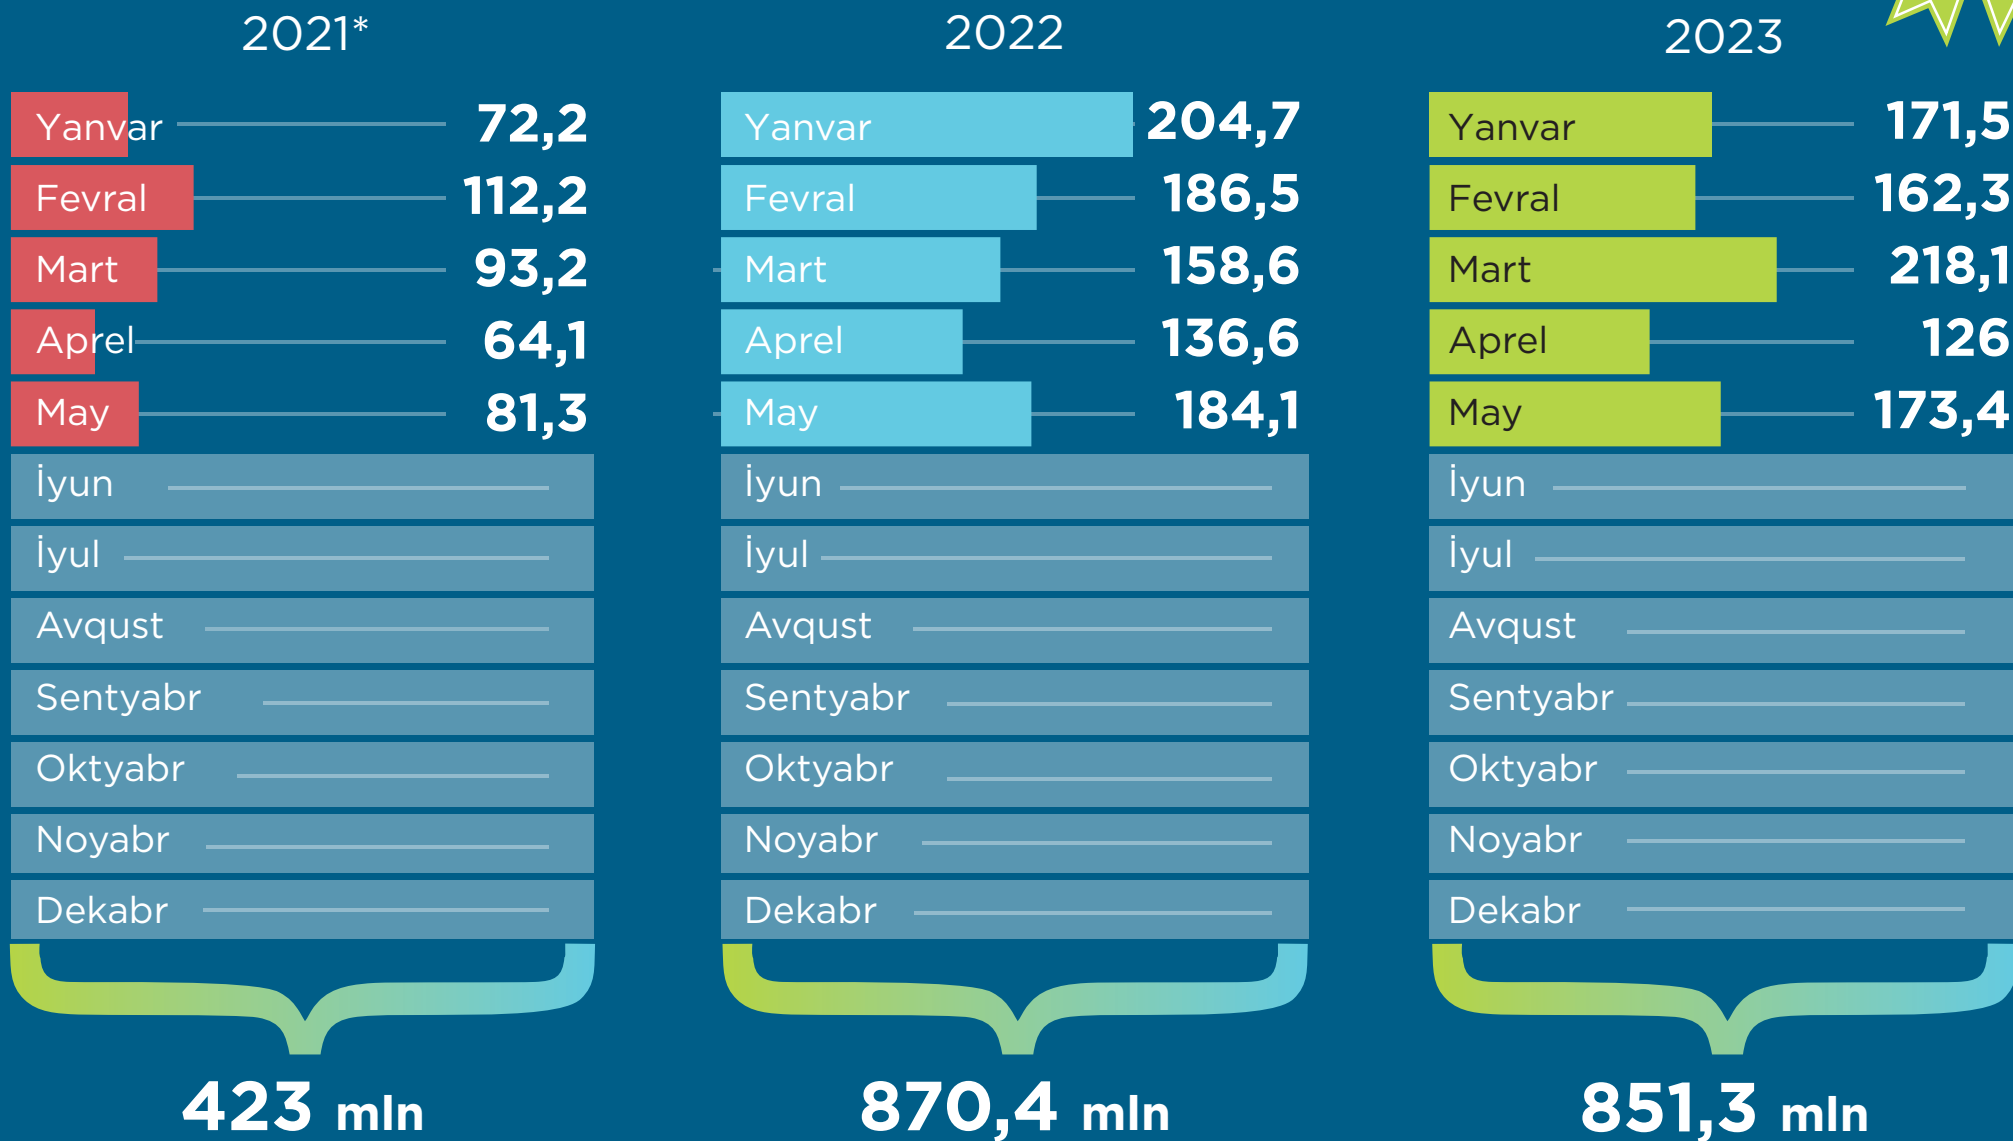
2021*

Yanvar 72,2
Fevral 112,2
Mart 93,2
Aprel 64,1
May 81,3
İyun
İyul
Avqust
Sentyabr
Oktyabr
Noyabr
Dekabr

423 mln

2022

Yanvar 204,7
Fevral 186,5
Mart 158,6
Aprel 136,6
May 184,1
İyun
İyul
Avqust
Sentyabr
Oktyabr
Noyabr
Dekabr

870,4 mln

2023

Yanvar 171,5
Fevral 162,3
Mart 218,1
Aprel 126
May 173,4
İyun
İyul
Avqust
Sentyabr
Oktyabr
Noyabr
Dekabr

851,3 mln